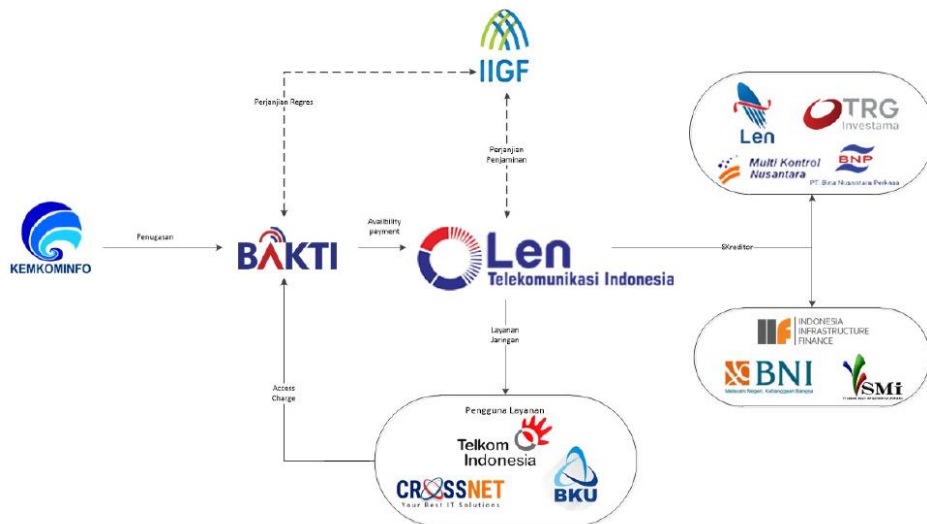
IIGF

Perjanjian Regres

Perjanjian Penjaminan

Len

TRG Investama

Multi Kontrol Nusantara

BNP

PT. Bina Nusantara Perkasa

KEMKOMINFO

Penugasan

BAKTI

Availability payment

Len Telekomunikasi Indonesia

Kreditor

INDONESIA INFRASTRUCTURE FINANCE

BNI

Melayani Negeri, Kebanggaan Bangsa

SMI

Layanan Jaringan

Access Charge

Pengguna Layanan

Telkom Indonesia

CROSSNET

Your Best IT Solutions

BKU